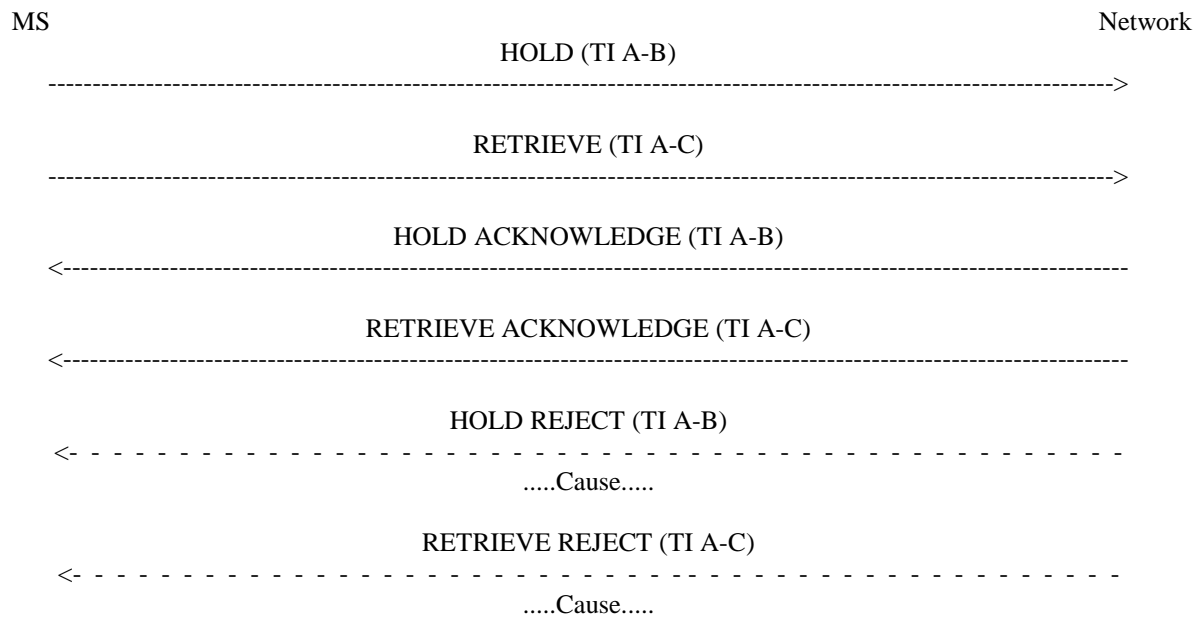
MS

Network

HOLD (TI A-B)

------------------------------------------------------------------------------------------------------------------->

RETRIEVE (TI A-C)

------------------------------------------------------------------------------------------------------------------->

HOLD ACKNOWLEDGE (TI A-B)

<-------------------------------------------------------------------------------------------------------------------

RETRIEVE ACKNOWLEDGE (TI A-C)

<-------------------------------------------------------------------------------------------------------------------

HOLD REJECT (TI A-B)

<- - - - - - - - - - - - - - - - - - - - - - - - - - - - - - - - - - - - - - - - - - - - - - - - - - - - - - -

.....Cause.....

RETRIEVE REJECT (TI A-C)

<- - - - - - - - - - - - - - - - - - - - - - - - - - - - - - - - - - - - - - - - - - - - - - - - - - - - - - -

.....Cause.....